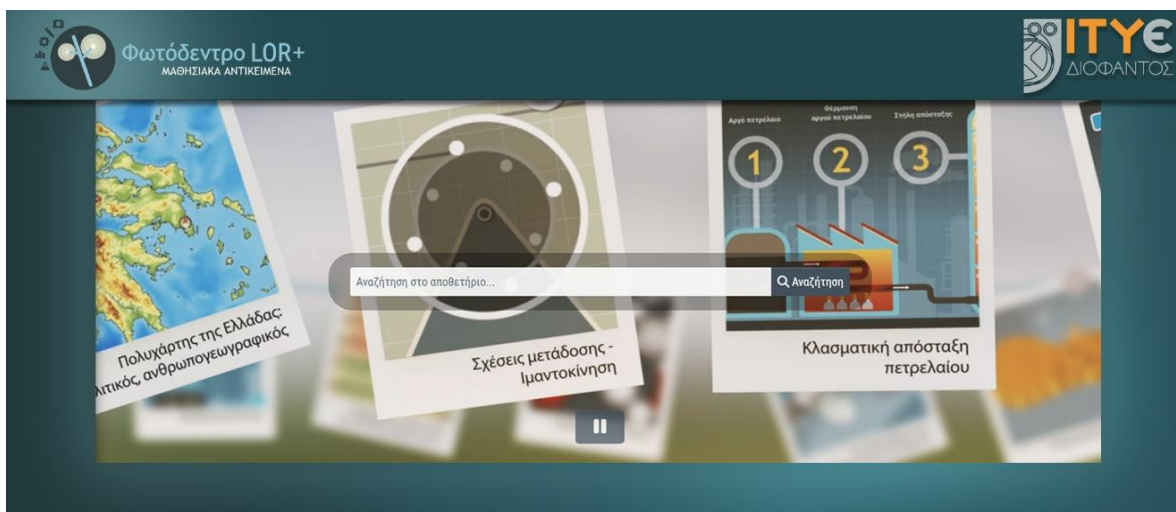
Φωτόδεντρο LOR+
ΜΑΘΗΣΙΑΚΑ ΑΝΤΙΚΕΙΜΕΝΑ

ΙΤΥΕ
ΔΙΟΦΑΝΤΟΣ

Πολυχάρτης της Ελλάδας:
λιτικός, ανθρωπογεωγραφικός

Σχέσεις μετάδοσης - Ιμαντοκίνηση

Αργό πετρέλαιο
Θέρμανση αργού πετρελαίου
Στήλη απόσταξης
1
2
3

Κλασματική απόσταξη πετρελαίου

Αναζήτηση στο αποθετήριο...
Αναζήτηση